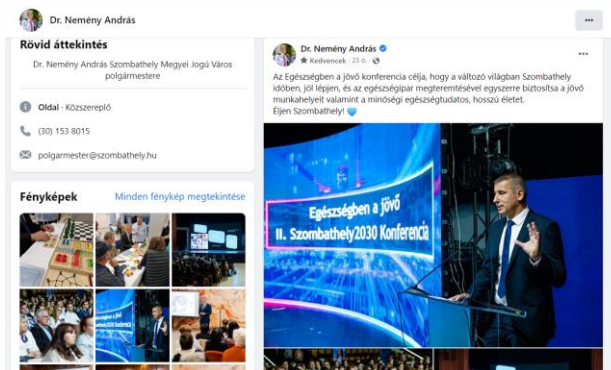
Dr. Nemény András

Rövid áttekintés

Dr. Nemény András Szombathely Megyei Jogú Város polgármestere

Oldal · Közszereplő

(30) 153 8015

polgarmester@szombathely.hu

Fényképek

Minden fénykép megtekintése

Dr. Nemény András

Kedvencek · 23 ó.

Az Egészségben a jövő konferencia célja, hogy a változó világban Szombathely időben, jól lépjen, és az egészségipar megteremtésével egyszerre biztosítsa a jövő munkahelyeit valamint a minőségi egészségtudatos, hosszú életet.
Éljen Szombathely! 💙

Egészségben a jövő
II. Szombathely2030 Konferencia